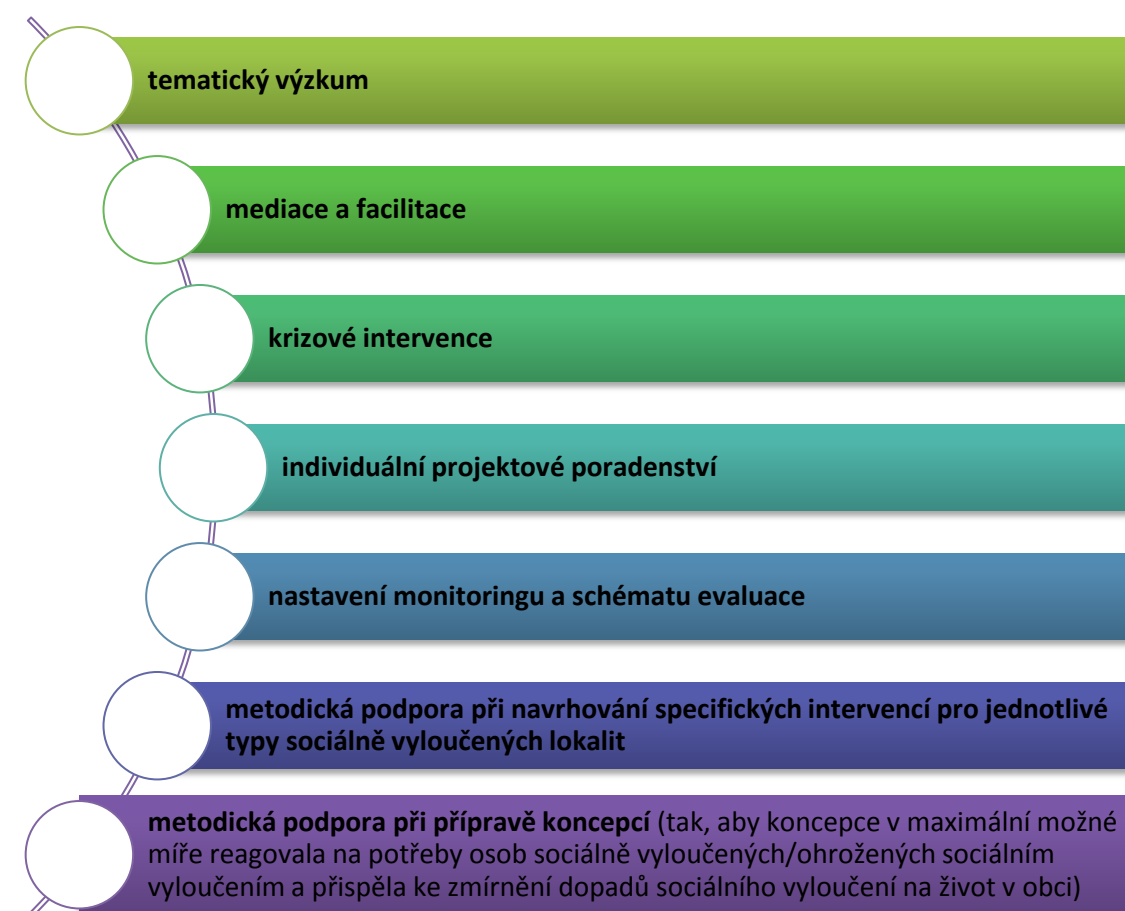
tematický výzkum

mediace a facilitace

krizové intervence

individuální projektové poradenství

nastavení monitoringu a schématu evaluace

metodická podpora při navrhování specifických intervencí pro jednotlivé typy sociálně vyloučených lokalit

metodická podpora při přípravě koncepcí (tak, aby koncepce v maximální možné míře reagovala na potřeby osob sociálně vyloučených/ohrožených sociálním vyloučením a přispěla ke zmírnění dopadů sociálního vyloučení na život v obci)